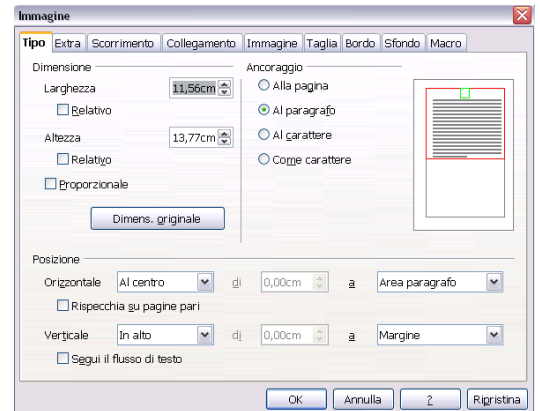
Immagine

Tipo | Extra | Scorrimento | Collegamento | Immagine | Taglia | Bordo | Sfondo | Macro

Dimensione

Larghezza 11,56cm

Relativo

Altezza 13,77cm

Relativo

Proporzionale

Dimens. originale

Ancoraggio

Alla pagina

Al paragrafo

Al carattere

Come carattere

Posizione

Orizzontale Al centro di 0,00cm a Area paragrafo

Rispecchia su pagine pari

Verticale In alto di 0,00cm a Margine

Segui il flusso di testo

OK | Annulla | ? | Ripristina